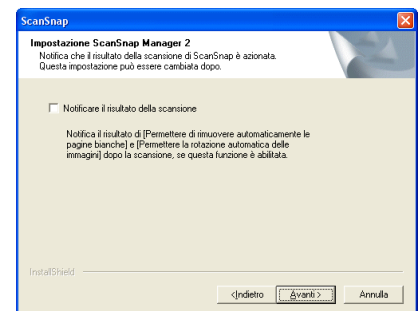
ScanSnap

Impostazione ScanSnap Manager 2
Notifica che il risultato della scansione di ScanSnap è azionata.
Questa impostazione può essere cambiata dopo.

Notificare il risultato della scansione

Notifica il risultato di [Permettere di rimuovere automaticamente le pagine bianche] e [Permettere la rotazione automatica delle immagini] dopo la scansione, se questa funzione è abilitata.

InstallShield

< Indietro | Avanti > | Annulla